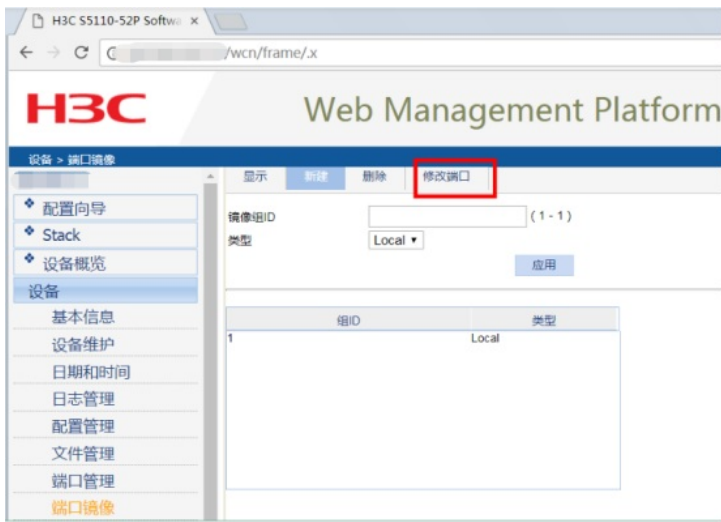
H3C S5110-52P Softwa ×

← → C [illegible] /wcn/frame/.x

H3C

Web Management Platform

设备 > 端口镜像

显示 新建 删除 修改端口

镜像组ID ( 1 - 1 )

类型 Local ▾

应用

| 组ID | 类型 |
|---|---|
| 1 | Local |

配置向导
Stack
设备概览
设备
基本信息
设备维护
日期和时间
日志管理
配置管理
文件管理
端口管理
端口镜像